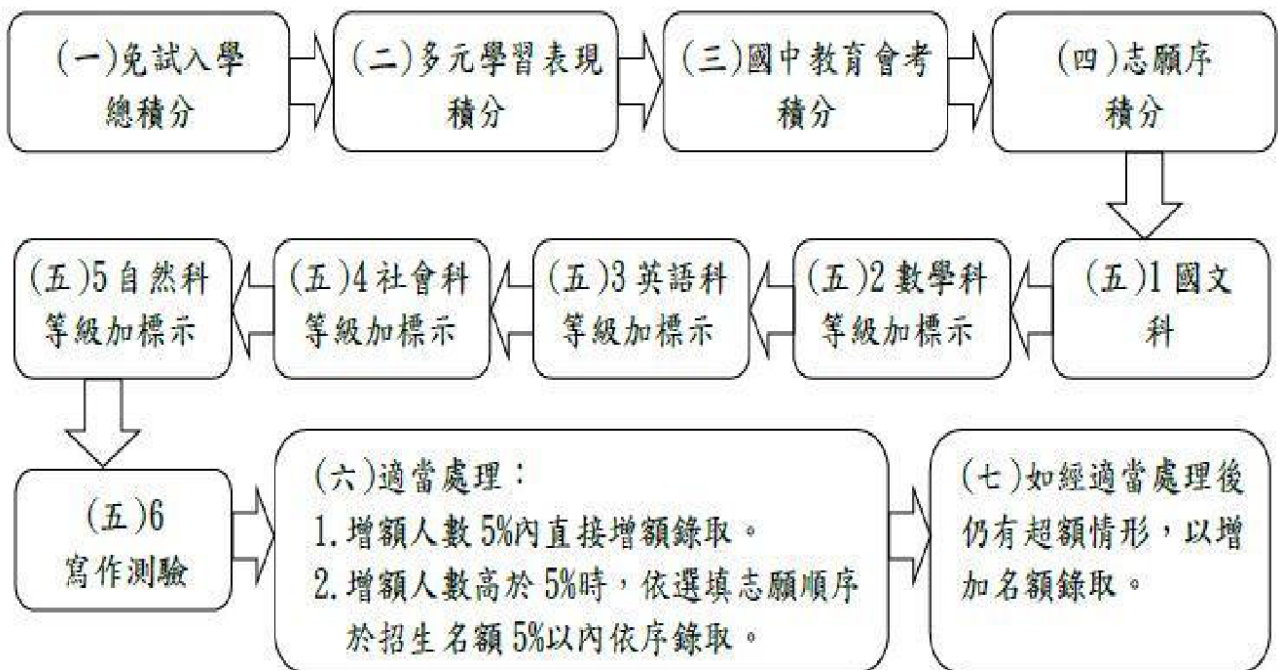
(一)免試入學總積分

(二)多元學習表現積分

(三)國中教育會考積分

(四)志願序積分

(五)1 國文科

(五)2 數學科等級加標示

(五)3 英語科等級加標示

(五)4 社會科等級加標示

(五)5 自然科等級加標示

(五)6 寫作測驗

(六)適當處理：
1. 增額人數 5%內直接增額錄取。
2. 增額人數高於 5%時，依選填志願順序於招生名額 5%以內依序錄取。

(七)如經適當處理後仍有超額情形，以增加名額錄取。